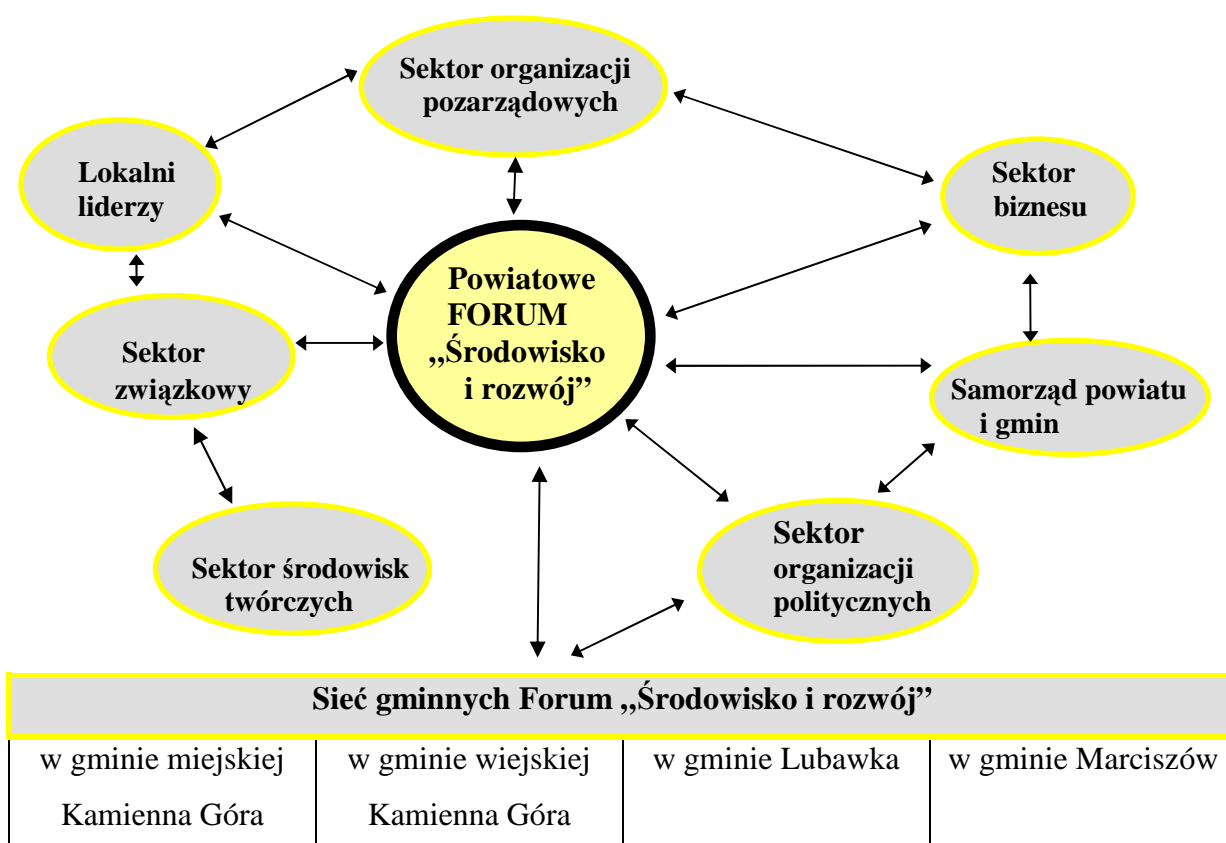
Sektor organizacji pozarządowych

Lokalni liderzy

Sektor biznesu

Powiatowe FORUM ,,Środowisko i rozwój''

Sektor związkowy

Samorząd powiatu i gmin

Sektor środowisk twórczych

Sektor organizacji politycznych

| Sieć gminnych Forum ,,Środowisko i rozwój'' | | | |
|---|---|---|---|
| w gminie miejskiej Kamienna Góra | w gminie wiejskiej Kamienna Góra | w gminie Lubawka | w gminie Marciszów |